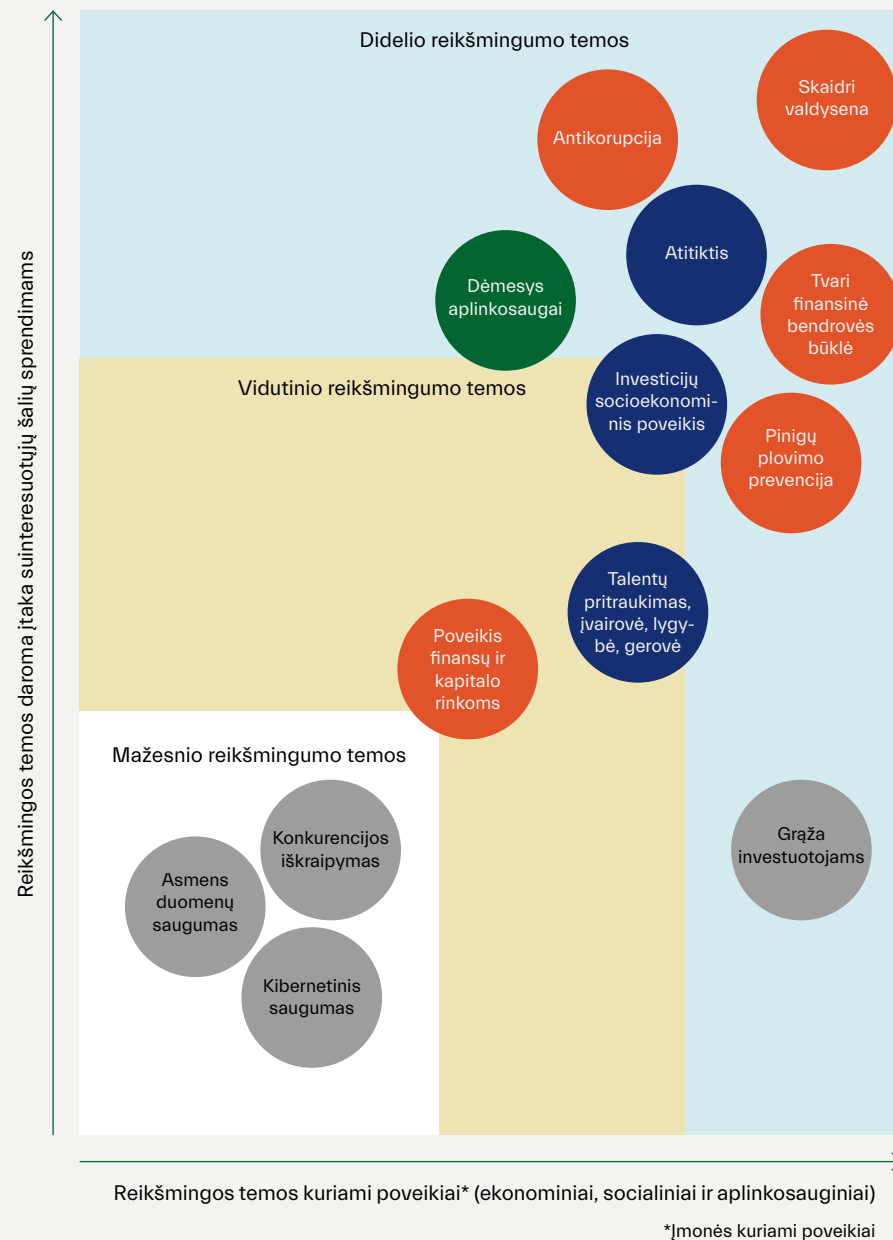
Reikšmingos temos daroma įtaka suinteresuotųjų šalių sprendimams

Didelio reikšmingumo temos

Skaidri valdysena

Antikorupcija

Atitiktis

Dėmesys aplinkosaugai

Tvari finansinė bendrovės būklė

Vidutinio reikšmingumo temos

Investicijų socioekonominis poveikis

Pinigų plovimo prevencija

Talentų pritraukimas, įvairovė, lygybė, gerovė

Poveikis finansų ir kapitalo rinkoms

Mažesnio reikšmingumo temos

Konkurencijos iškraipymas

Asmens duomenų saugumas

Kibernetinis saugumas

Grąža investuotojams

Reikšmingos temos kuriami poveikiai* (ekonominiai, socialiniai ir aplinkosauginiai)

*Įmonės kuriami poveikiai